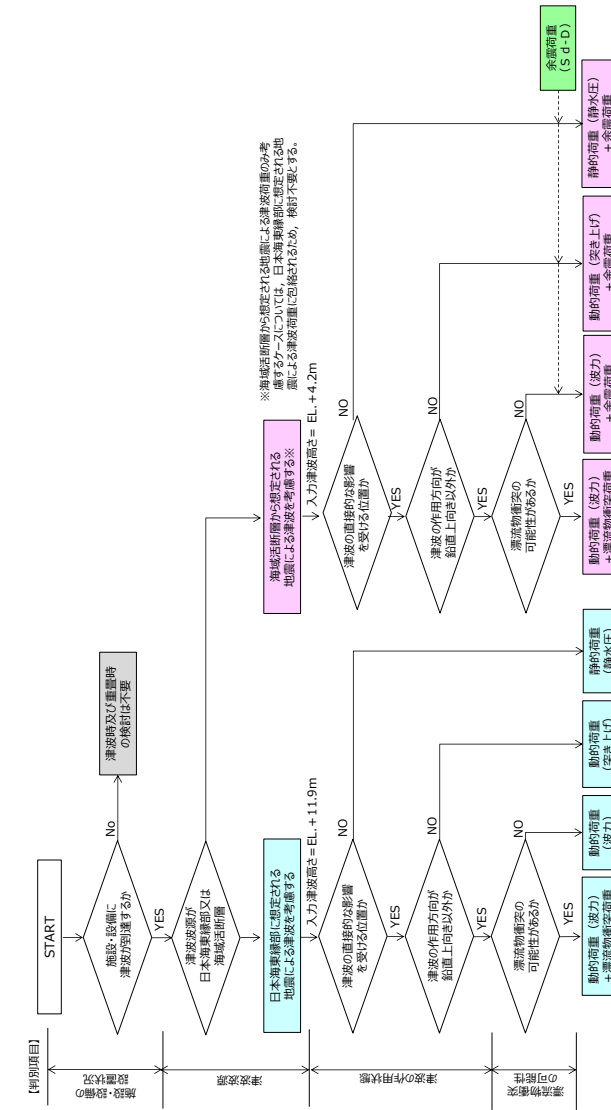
【判別項目】

施設・設備の配置状況

波源

津波の作用状況

漂流物衝突の可能性

START

施設・設備に津波が到達するか

No

津波時及び重畳時の検討は不要

YES

津波波源が日本海東縁部又は海域活断層

日本海東縁部に想定される地震による津波を考慮する

入力津波高さ＝EL.＋11.9m

津波の直接的な影響を受ける位置か

NO

YES

津波の作用方向が鉛直上向き以外か

NO

YES

漂流物衝突の可能性があるか

NO

YES

動的荷重（波力）＋漂流物衝突荷重

動的荷重（波力）

動的荷重（突き上げ）

静的荷重（静水圧）

海域活断層から想定される地震による津波を考慮する※

入力津波高さ＝EL.＋4.2m

津波の直接的な影響を受ける位置か

NO

YES

津波の作用方向が鉛直上向き以外か

NO

YES

漂流物衝突の可能性があるか

NO

YES

動的荷重（波力）＋漂流物衝突荷重

動的荷重（波力）＋余震荷重

動的荷重（突き上げ）＋余震荷重

静的荷重（静水圧）＋余震荷重

余震荷重（Ｓｄ-Ｄ）

※海域活断層から想定される地震による津波荷重のみ考慮するケースについては，日本海東縁部に想定される地震による津波荷重に包絡されるため，検討不要とする。